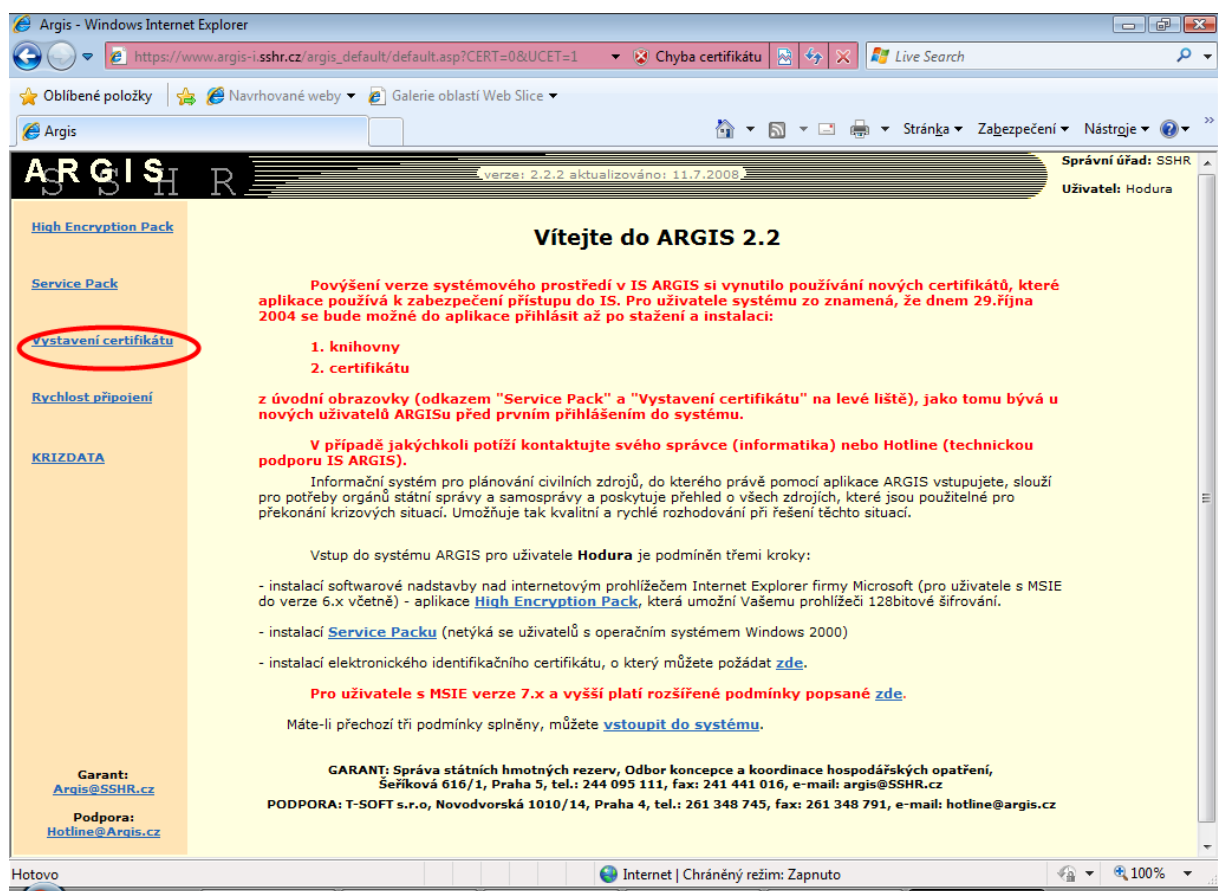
Argis - Windows Internet Explorer

https://www.argis-i.sshr.cz/argis_default/default.asp?CERT=0&UCET=1 Chyba certifikátu Live Search

Oblíbené položky Navrhované weby Galerie oblastí Web Slice

Argis

Stránka Zabezpečení Nástroje

ARGIS SSHR verze: 2.2.2 aktualizováno: 11.7.2008

Správní úřad: SSHR
Uživatel: Hodura

High Encryption Pack

Service Pack

Vystavení certifikátu

Rychlost připojení

KRIZDATA

Garant:
Argis@SSHR.cz

Podpora:
Hotline@Argis.cz

Vítejte do ARGIS 2.2

Povýšení verze systémového prostředí v IS ARGIS si vynutilo používání nových certifikátů, které aplikace používá k zabezpečení přístupu do IS. Pro uživatele systému zo znamená, že dnem 29.října 2004 se bude možné do aplikace přihlásit až po stažení a instalaci:

1. knihovny

2. certifikátu

z úvodní obrazovky (odkazem "Service Pack" a "Vystavení certifikátu" na levé liště), jako tomu bývá u nových uživatelů ARGISu před prvním přihlášením do systému.

V případě jakýchkoli potíží kontaktujte svého správce (informatika) nebo Hotline (technickou podporu IS ARGIS).

Informační systém pro plánování civilních zdrojů, do kterého právě pomocí aplikace ARGIS vstupujete, slouží pro potřeby orgánů státní správy a samosprávy a poskytuje přehled o všech zdrojích, které jsou použitelné pro překonání krizových situací. Umožňuje tak kvalitní a rychlé rozhodování při řešení těchto situací.

Vstup do systému ARGIS pro uživatele Hodura je podmíněn třemi kroky:

- instalací softwarové nadstavby nad internetovým prohlížečem Internet Explorer firmy Microsoft (pro uživatele s MSIE do verze 6.x včetně) - aplikace High Encryption Pack, která umožní Vašemu prohlížeči 128bitové šifrování.

- instalací Service Packu (netýká se uživatelů s operačním systémem Windows 2000)

- instalací elektronického identifikačního certifikátu, o který můžete požádat zde.

Pro uživatele s MSIE verze 7.x a vyšší platí rozšířené podmínky popsané zde.

Máte-li přechozí tři podmínky splněny, můžete vstoupit do systému.

GARANT: Správa státních hmotných rezerv, Odbor koncepce a koordinace hospodářských opatření, Šeříková 616/1, Praha 5, tel.: 244 095 111, fax: 241 441 016, e-mail: argis@SSHR.cz
PODPORA: T-SOFT s.r.o, Novodvorská 1010/14, Praha 4, tel.: 261 348 745, fax: 261 348 791, e-mail: hotline@argis.cz

Hotovo Internet | Chráněný režim: Zapnuto 100%